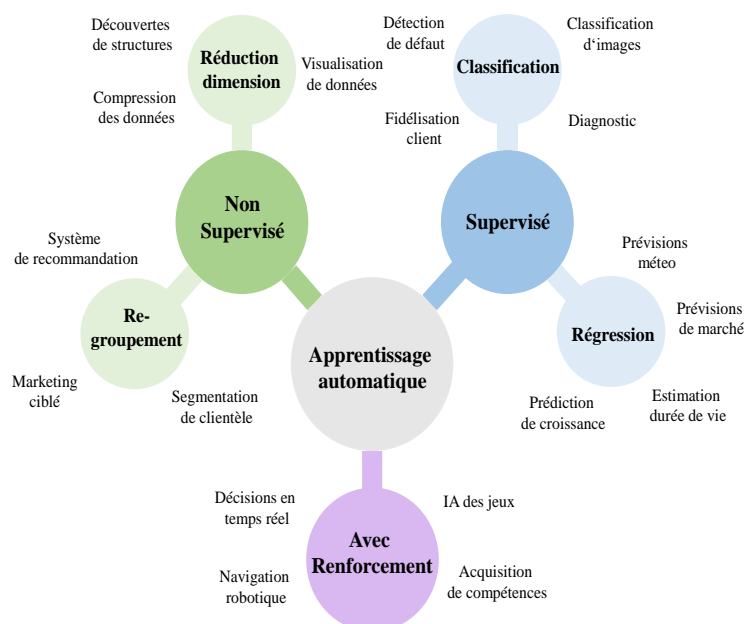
Découvertes de structures

Réduction dimension

Visualisation de données

Compression des données

Détection de défaut

Classification

Classification d'images

Fidélisation client

Diagnostic

Non Supervisé

Supervisé

Système de recommandation

Prévisions méteo

Re-groupement

Prévisions de marché

Régression

Apprentissage automatique

Marketing ciblé

Segmentation de clientèle

Prédiction de croissance

Estimation durée de vie

Décisions en temps réel

IA des jeux

Avec Renforcement

Navigation robotique

Acquisition de compétences